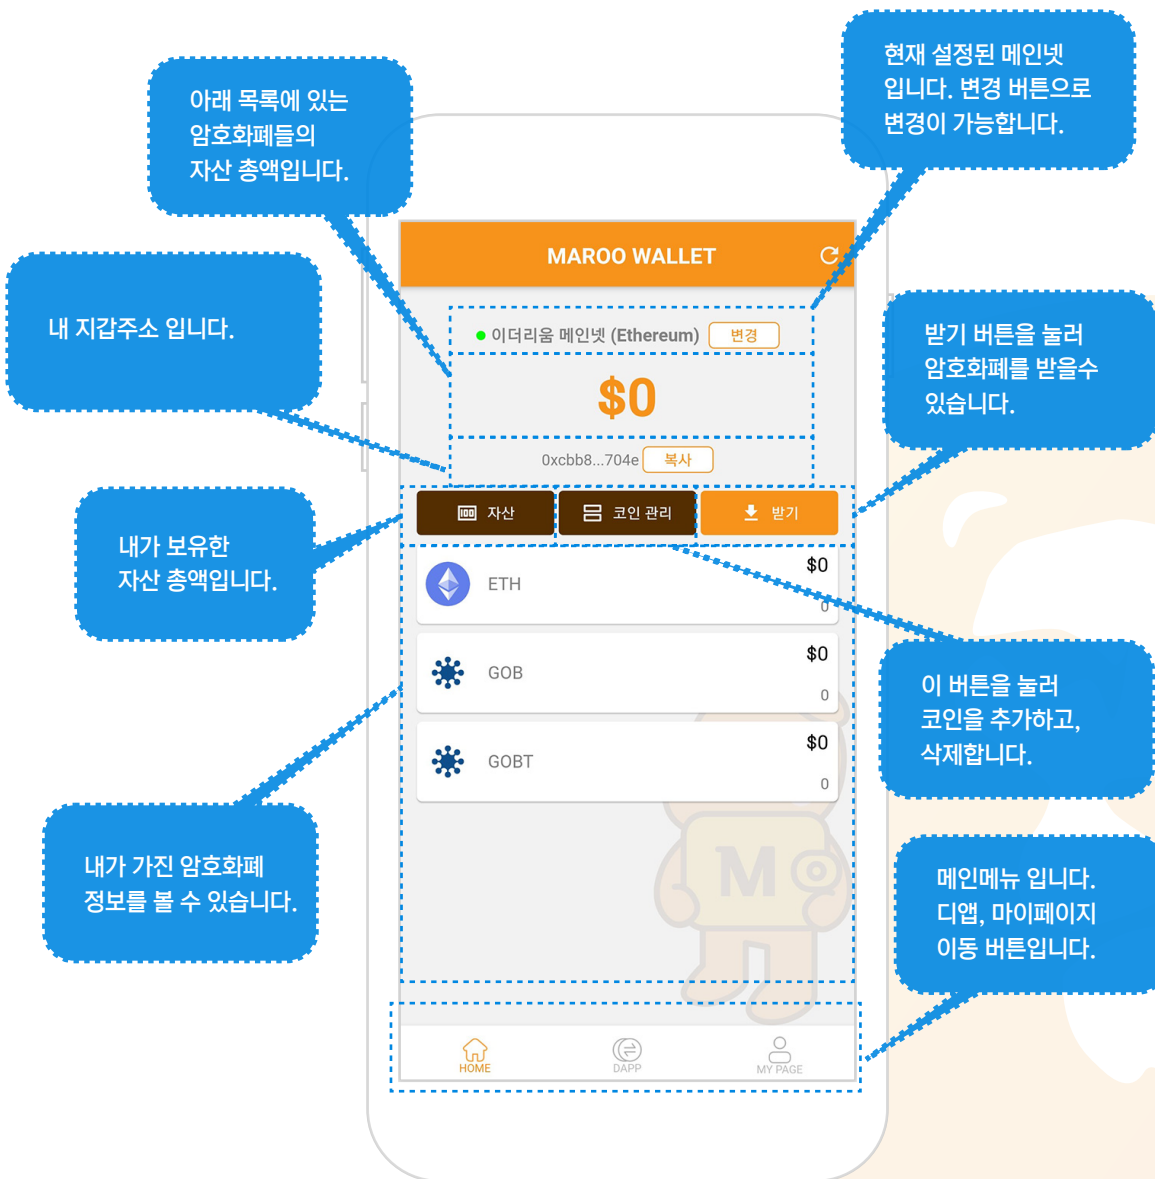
아래 목록에 있는 암호화폐들의 자산 총액입니다.

현재 설정된 메인넷 입니다. 변경 버튼으로 변경이 가능합니다.

내 지갑주소 입니다.

받기 버튼을 눌러 암호화폐를 받을수 있습니다.

내가 보유한 자산 총액입니다.

이 버튼을 눌러 코인을 추가하고, 삭제합니다.

내가 가진 암호화폐 정보를 볼 수 있습니다.

메인메뉴 입니다. 디앱, 마이페이지 이동 버튼입니다.

MAROO WALLET

이더리움 메인넷 (Ethereum) 변경

$0

0xcbb8...704e 복사

자산 코인 관리 받기

ETH $0 0

GOB $0 0

GOBT $0 0

HOME DAPP MY PAGE